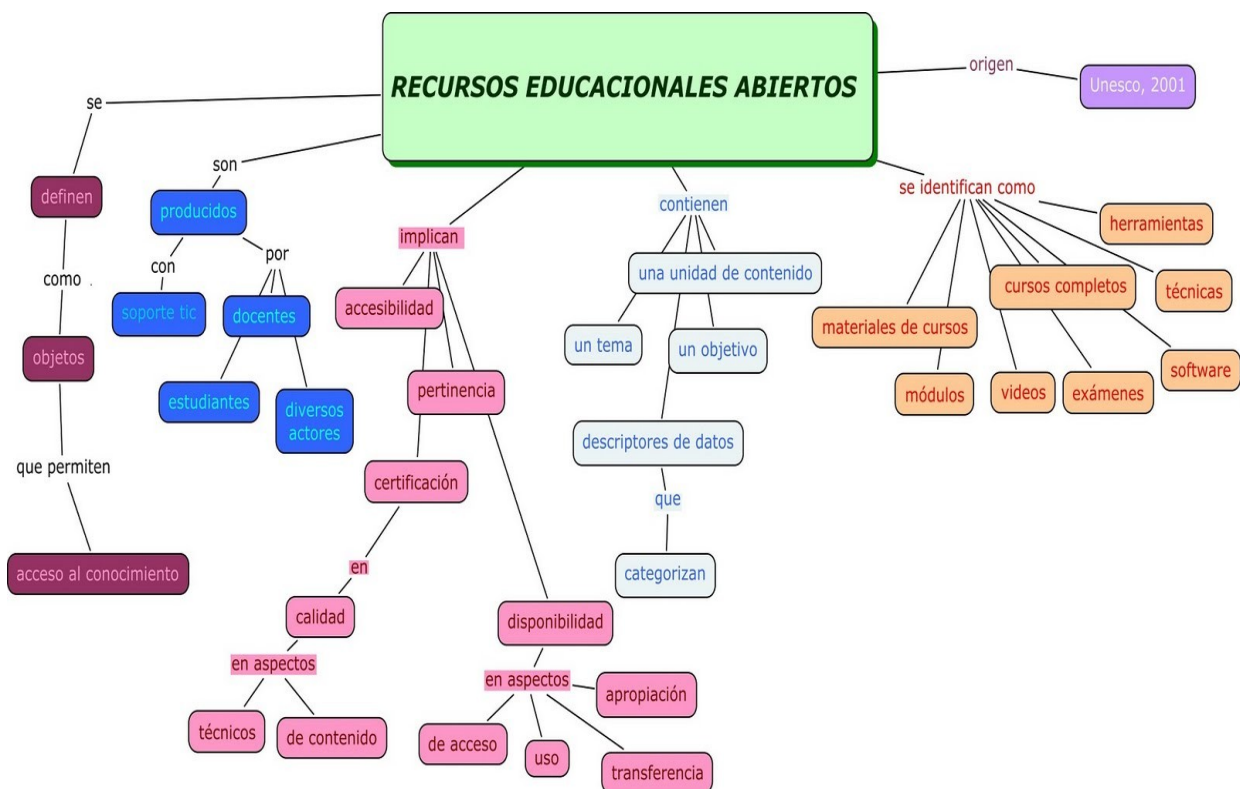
RECURSOS EDUCACIONALES ABIERTOS

origen
Unesco, 2001

se
definen
como
objetos
que permiten
acceso al conocimiento

son
producidos
con
soporte tic
por
docentes
estudiantes
diversos actores

implican
accesibilidad
pertinencia
certificación
en
calidad
en aspectos
técnicos
de contenido
disponibilidad
en aspectos
apropiación
de acceso
uso
transferencia

contienen
una unidad de contenido
un tema
un objetivo
descriptores de datos
que
categorizan

se identifican como
herramientas
técnicas
cursos completos
materiales de cursos
software
módulos
videos
exámenes